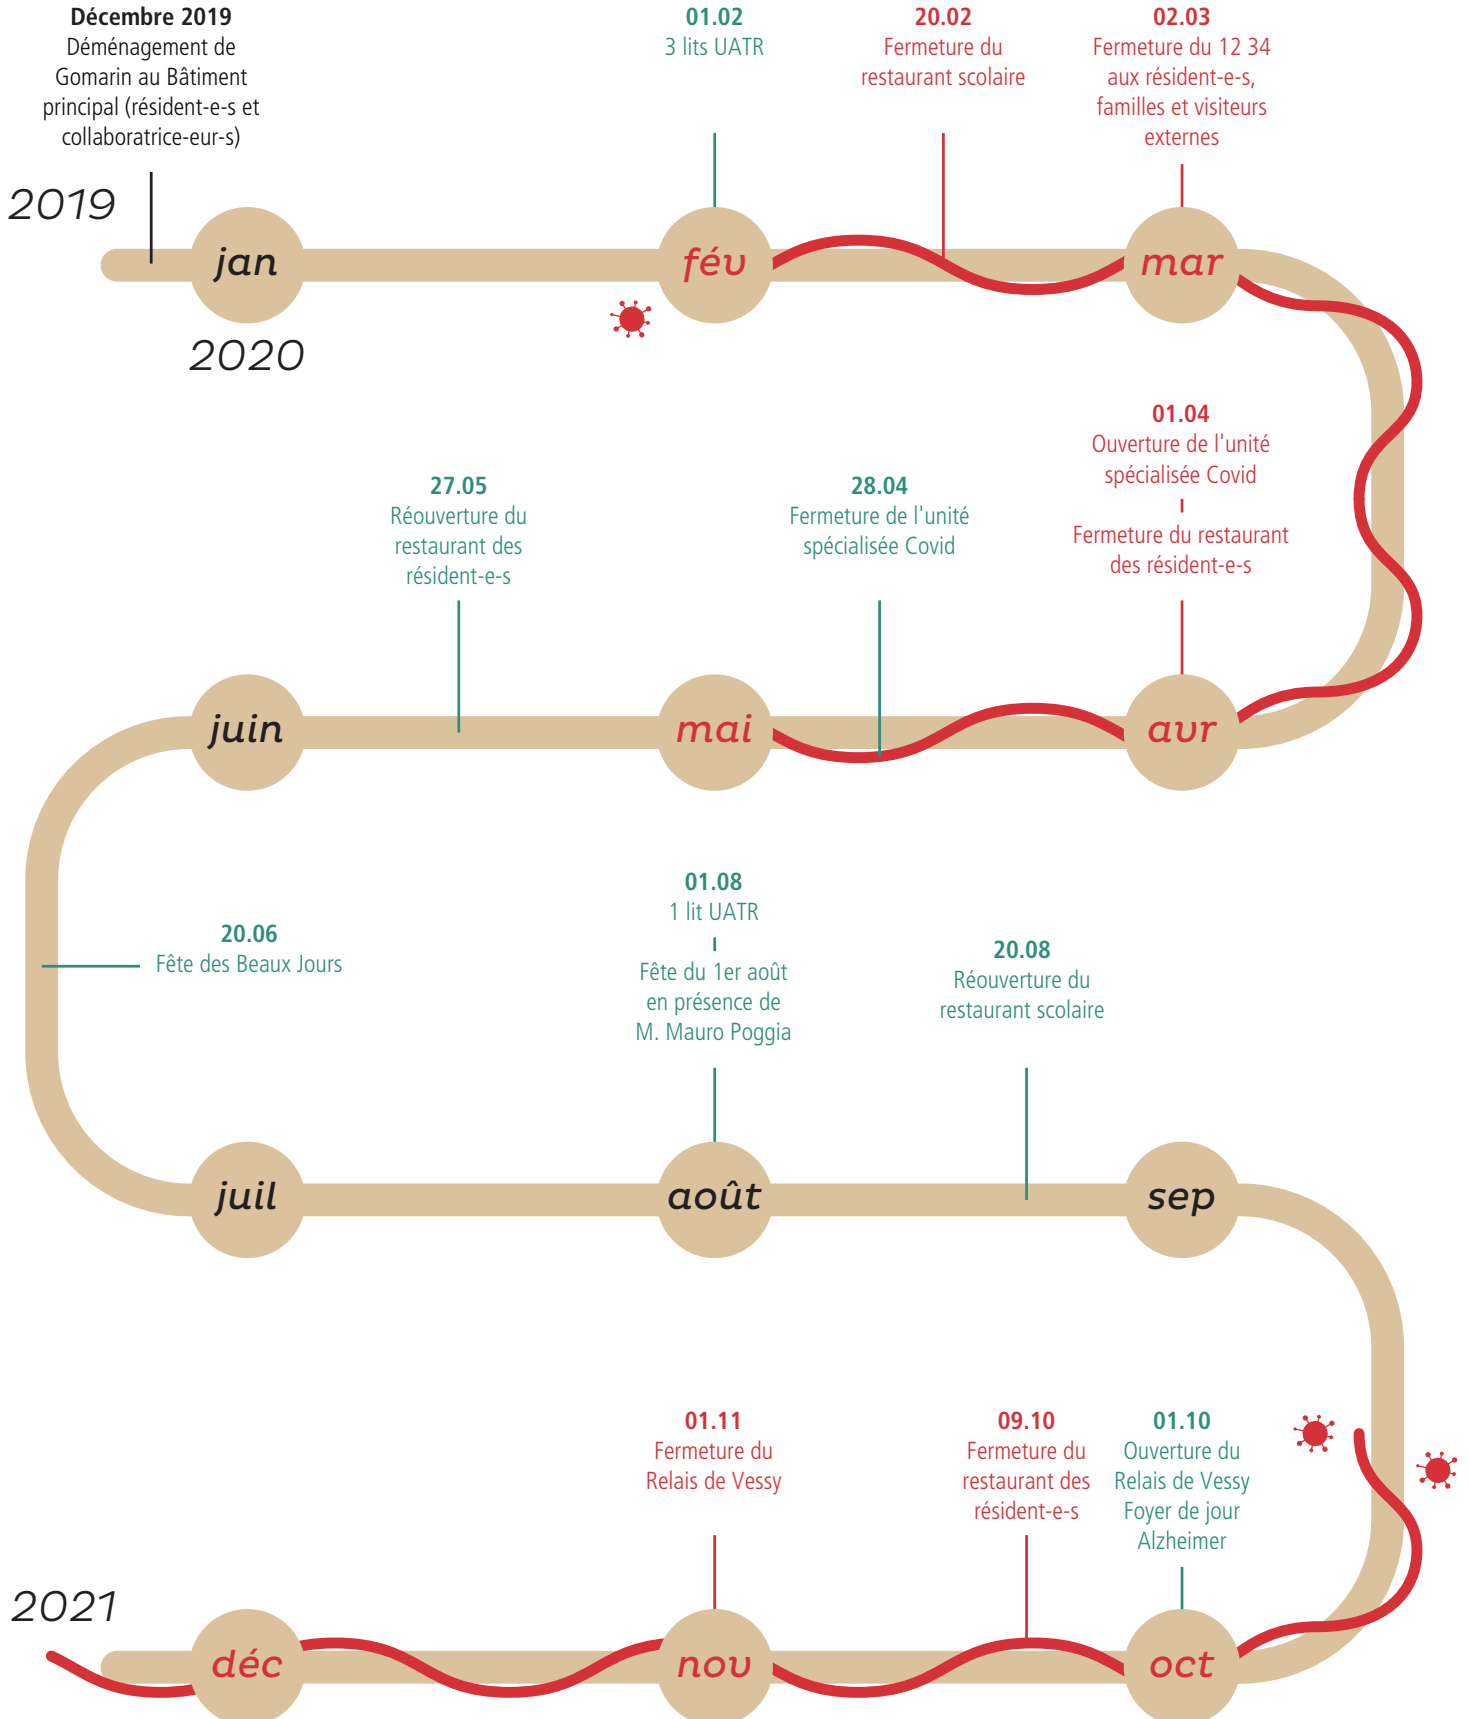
Décembre 2019
Déménagement de Gomarin au Bâtiment principal (résident-e-s et collaboratrice-eur-s)

01.02
3 lits UATR

20.02
Fermeture du restaurant scolaire

02.03
Fermeture du 12 34 aux résident-e-s, familles et visiteurs externes

2019

jan

fév

mar

2020

01.04
Ouverture de l'unité spécialisée Covid
Fermeture du restaurant des résident-e-s

27.05
Réouverture du restaurant des résident-e-s

28.04
Fermeture de l'unité spécialisée Covid

juin

mai

avr

01.08
1 lit UATR
Fête du 1er août en présence de M. Mauro Poggia

20.06
Fête des Beaux Jours

20.08
Réouverture du restaurant scolaire

juil

août

sep

01.11
Fermeture du Relais de Vessy

09.10
Fermeture du restaurant des résident-e-s

01.10
Ouverture du Relais de Vessy Foyer de jour Alzheimer

2021

déc

nov

oct